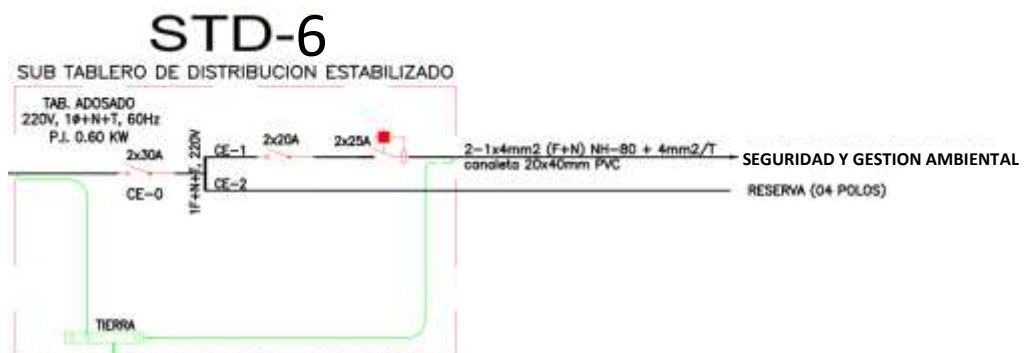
STD-6

SUB TABLERO DE DISTRIBUCION ESTABILIZADO

TAB. ADOSADO
220V, 1Φ+N+T, 60Hz
P.I. 0.60 KW

2x30A

CE-0

1F+N+T 220V

CE-1

2x20A

2x25A

2-1x4mm2 (F+N) NH-80 + 4mm2/T
canaleta 20x40mm PVC

SEGURIDAD Y GESTION AMBIENTAL

CE-2

RESERVA (04 POLOS)

TIERRA